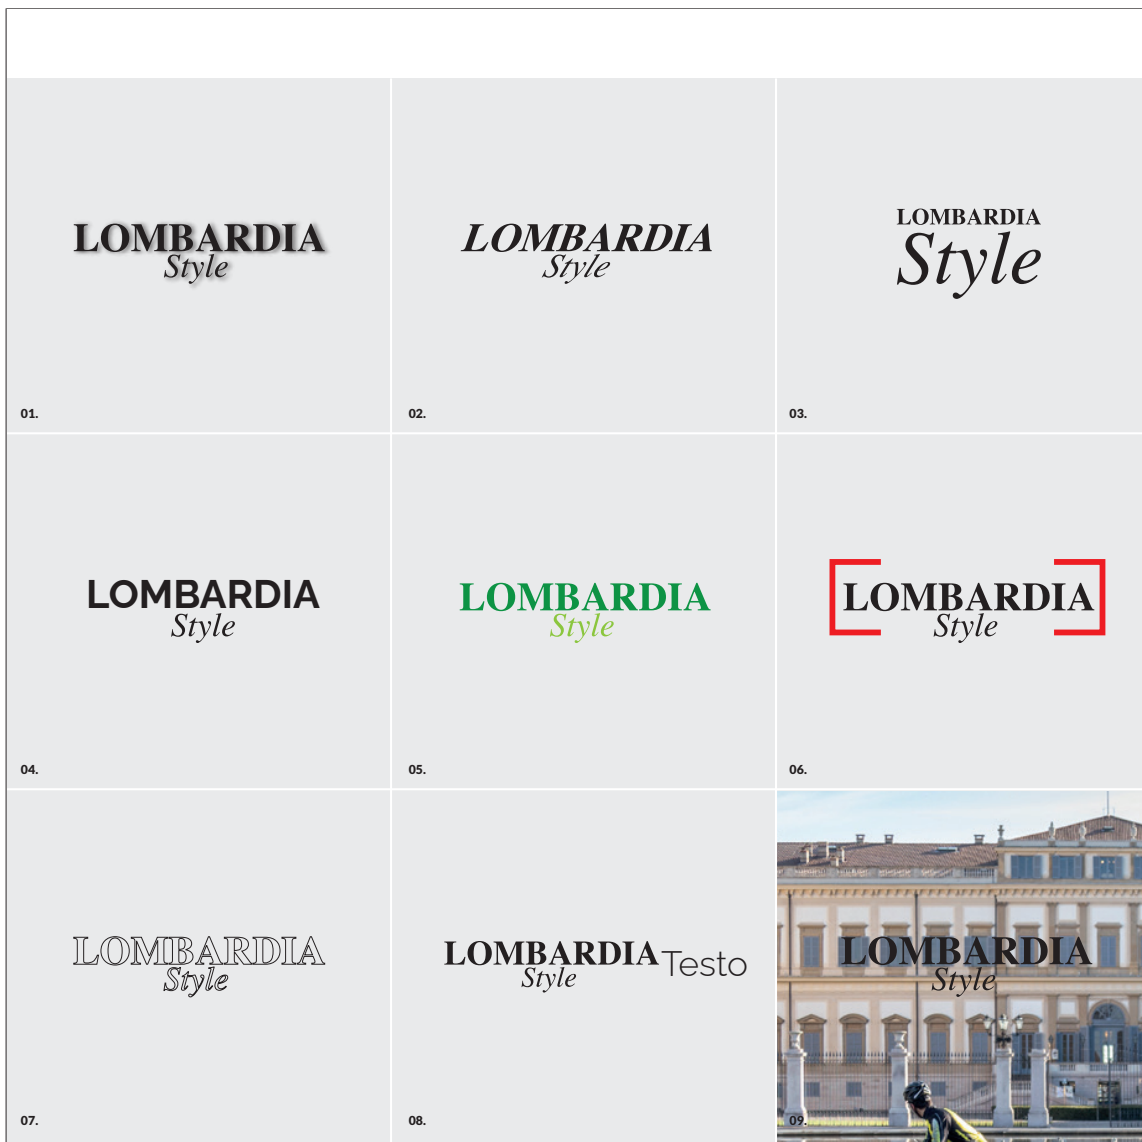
LOMBARDIA
Style

01.

LOMBARDIA
Style

02.

LOMBARDIA
Style

03.

LOMBARDIA
Style

04.

LOMBARDIA
Style

05.

LOMBARDIA
Style

06.

LOMBARDIA
Style

07.

LOMBARDIA
Style
Testo

08.

LOMBARDIA
Style

09.